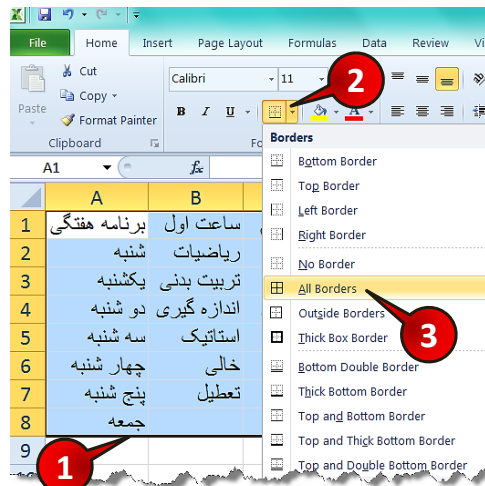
File Home Insert Page Layout Formulas Data Review

Paste
Cut
Copy
Format Painter
Clipboard

Calibri 11

B I U

2

Borders
Bottom Border
Top Border
Left Border
Right Border
No Border
All Borders
Outside Borders
Thick Box Border
Bottom Double Border
Thick Bottom Border
Top and Bottom Border
Top and Thick Bottom Border
Top and Double Bottom Border

3

A1 $f_x$

| | A | B |
|---|---|---|
| 1 | برنامه هفتگی | ساعت اول |
| 2 | شنبه | ریاضیات |
| 3 | یکشنبه | تربیت بدنی |
| 4 | دو شنبه | اندازه گیری |
| 5 | سه شنبه | استاتیک |
| 6 | چهار شنبه | خالی |
| 7 | پنج شنبه | تعطیل |
| 8 | جمعه | |
| 9 | | |

1